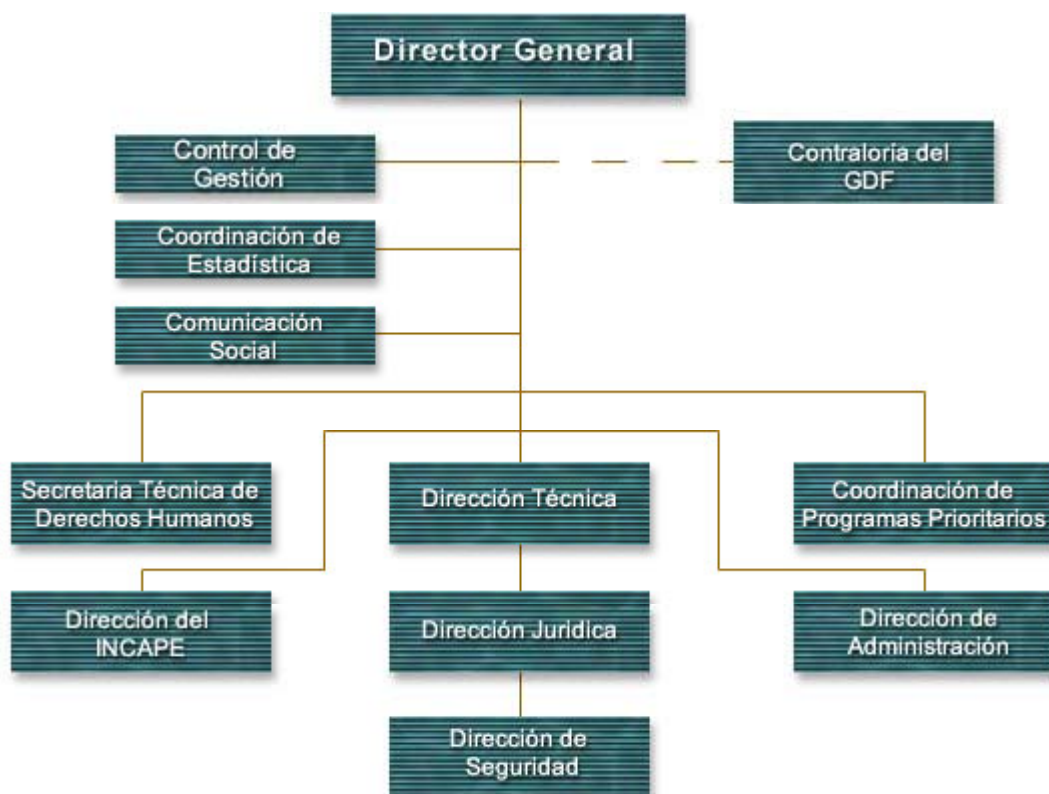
Director General

Control de Gestión

Contraloría del GDF

Coordinación de Estadística

Comunicación Social

Secretaria Técnica de Derechos Humanos

Dirección Técnica

Coordinación de Programas Prioritarios

Dirección del INCAPE

Dirección Jurídica

Dirección de Administración

Dirección de Seguridad